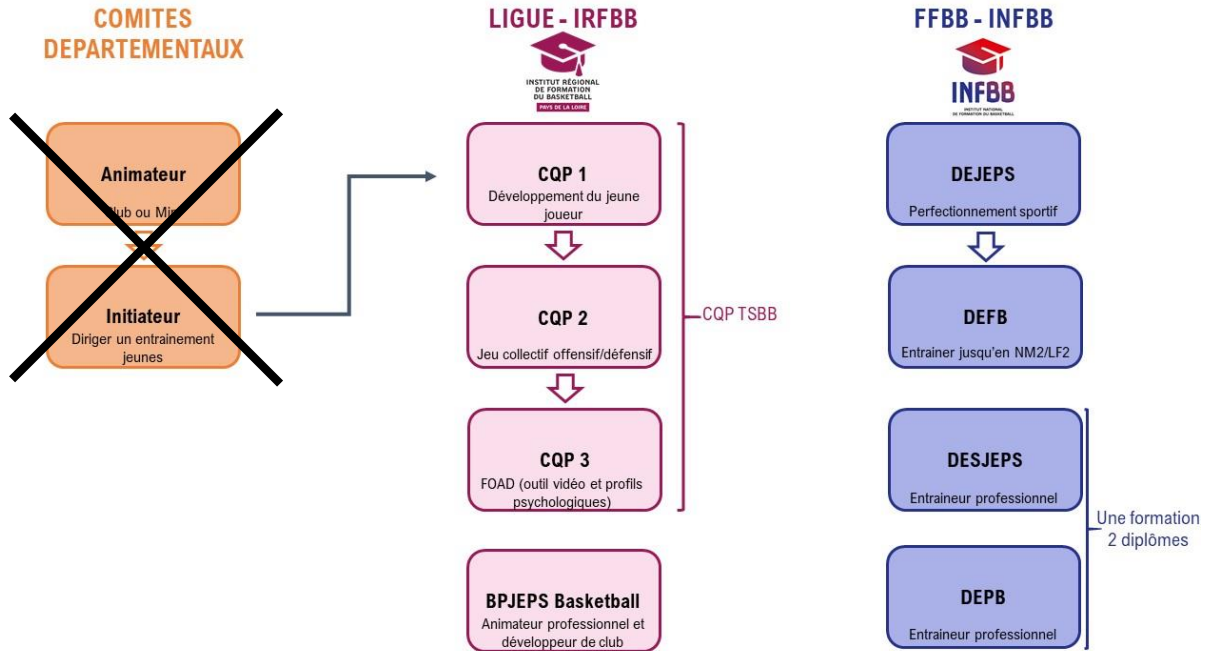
COMITES DEPARTEMENTAUX

Animateur
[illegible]lub ou Mi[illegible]

Initiateur
Diriger un entrainement jeunes

LIGUE - IRFBB

INSTITUT RÉGIONAL DE FORMATION DU BASKETBALL
PAYS DE LA LOIRE

CQP 1
Développement du jeune joueur

CQP 2
Jeu collectif offensif/défensif

CQP 3
FOAD (outil vidéo et profils psychologiques)

CQP TSBB

BPJEPS Basketball
Animateur professionnel et développeur de club

FFBB - INFBB

INFBB
INSTITUT NATIONAL DE FORMATION DU BASKETBALL

DEJEPS
Perfectionnement sportif

DEFB
Entrainer jusqu'en NM2/LF2

DESJEPS
Entraineur professionnel

DEPB
Entraineur professionnel

Une formation 2 diplômes